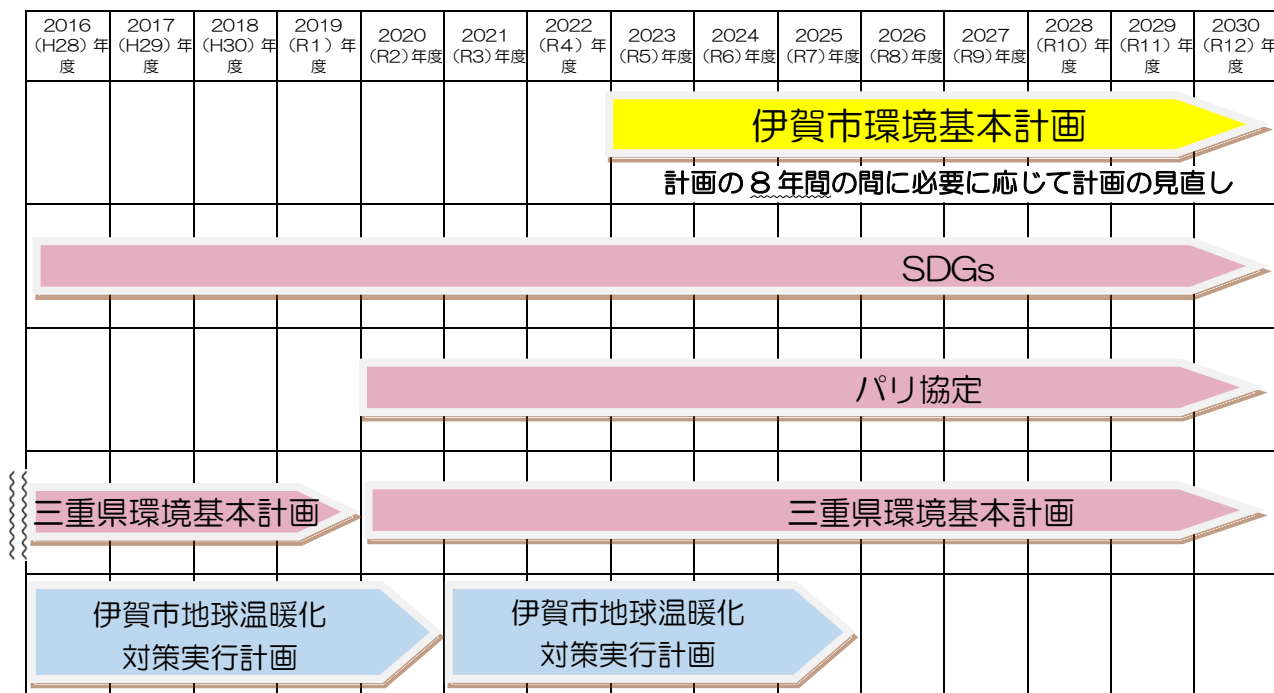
| 2016（H28）年度 | 2017（H29）年度 | 2018（H30）年度 | 2019（R1）年度 | 2020（R2）年度 | 2021（R3）年度 | 2022（R4）年度 | 2023（R5）年度 | 2024（R6）年度 | 2025（R7）年度 | 2026（R8）年度 | 2027（R9）年度 | 2028（R10）年度 | 2029（R11）年度 | 2030（R12）年度 |
|---|---|---|---|---|---|---|---|---|---|---|---|---|---|---|

伊賀市環境基本計画

計画の８年間の間に必要に応じて計画の見直し

SDGs

パリ協定

三重県環境基本計画

三重県環境基本計画

伊賀市地球温暖化対策実行計画

伊賀市地球温暖化対策実行計画